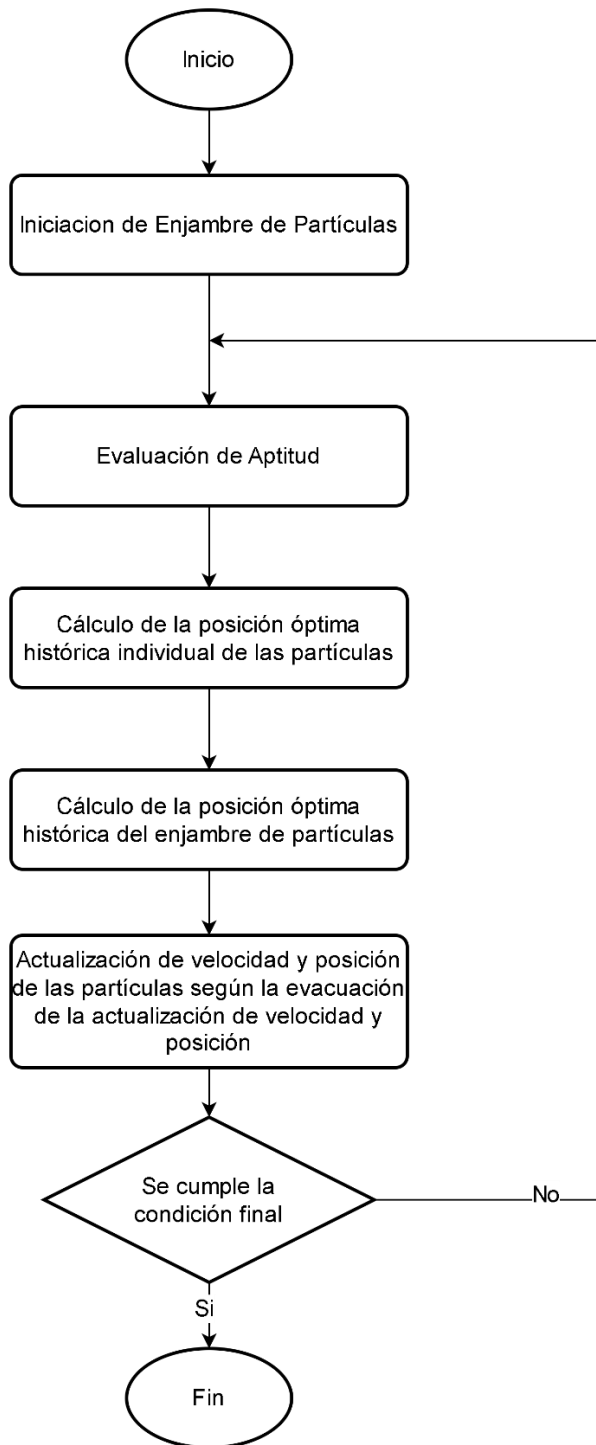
Inicio

Iniciacion de Enjambre de Partículas

Evaluación de Aptitud

Cálculo de la posición óptima histórica individual de las partículas

Cálculo de la posición óptima histórica del enjambre de partículas

Actualización de velocidad y posición de las partículas según la evacuación de la actualización de velocidad y posición

Se cumple la condición final

No

Si

Fin